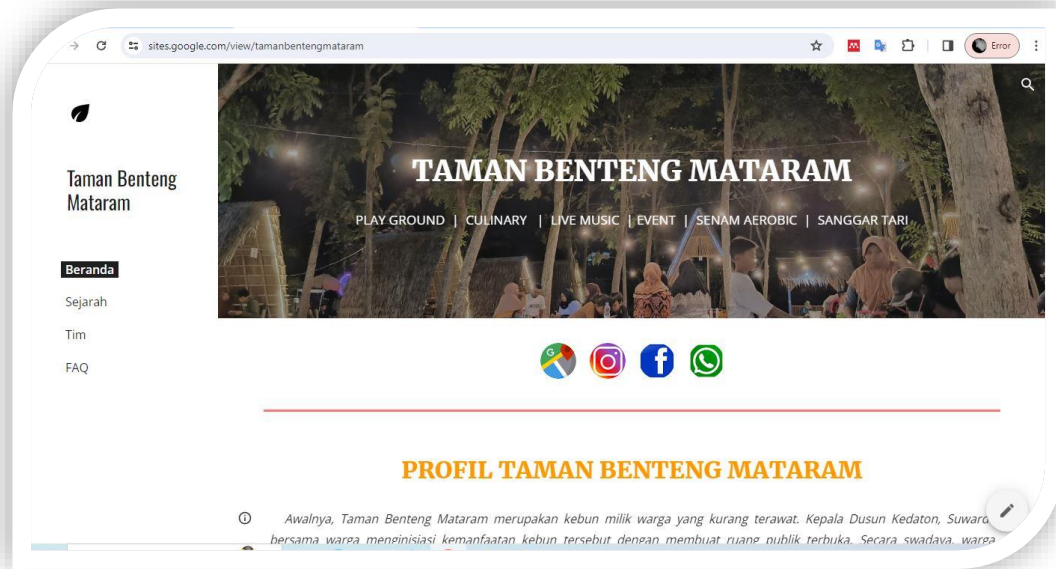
sites.google.com/view/tamanbentengmataram

Error

Taman Benteng Mataram

Beranda

Sejarah

Tim

FAQ

TAMAN BENTENG MATARAM

PLAY GROUND | CULINARY | LIVE MUSIC | EVENT | SENAM AEROBIC | SANGGAR TARI

PROFIL TAMAN BENTENG MATARAM

Awalnya, Taman Benteng Mataram merupakan kebun milik warga yang kurang terawat. Kepala Dusun Kedaton, Suward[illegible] bersama warga menginisiasi kemanfaatan kebun tersebut dengan membuat ruang publik terbuka. Secara swadaya, warga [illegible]